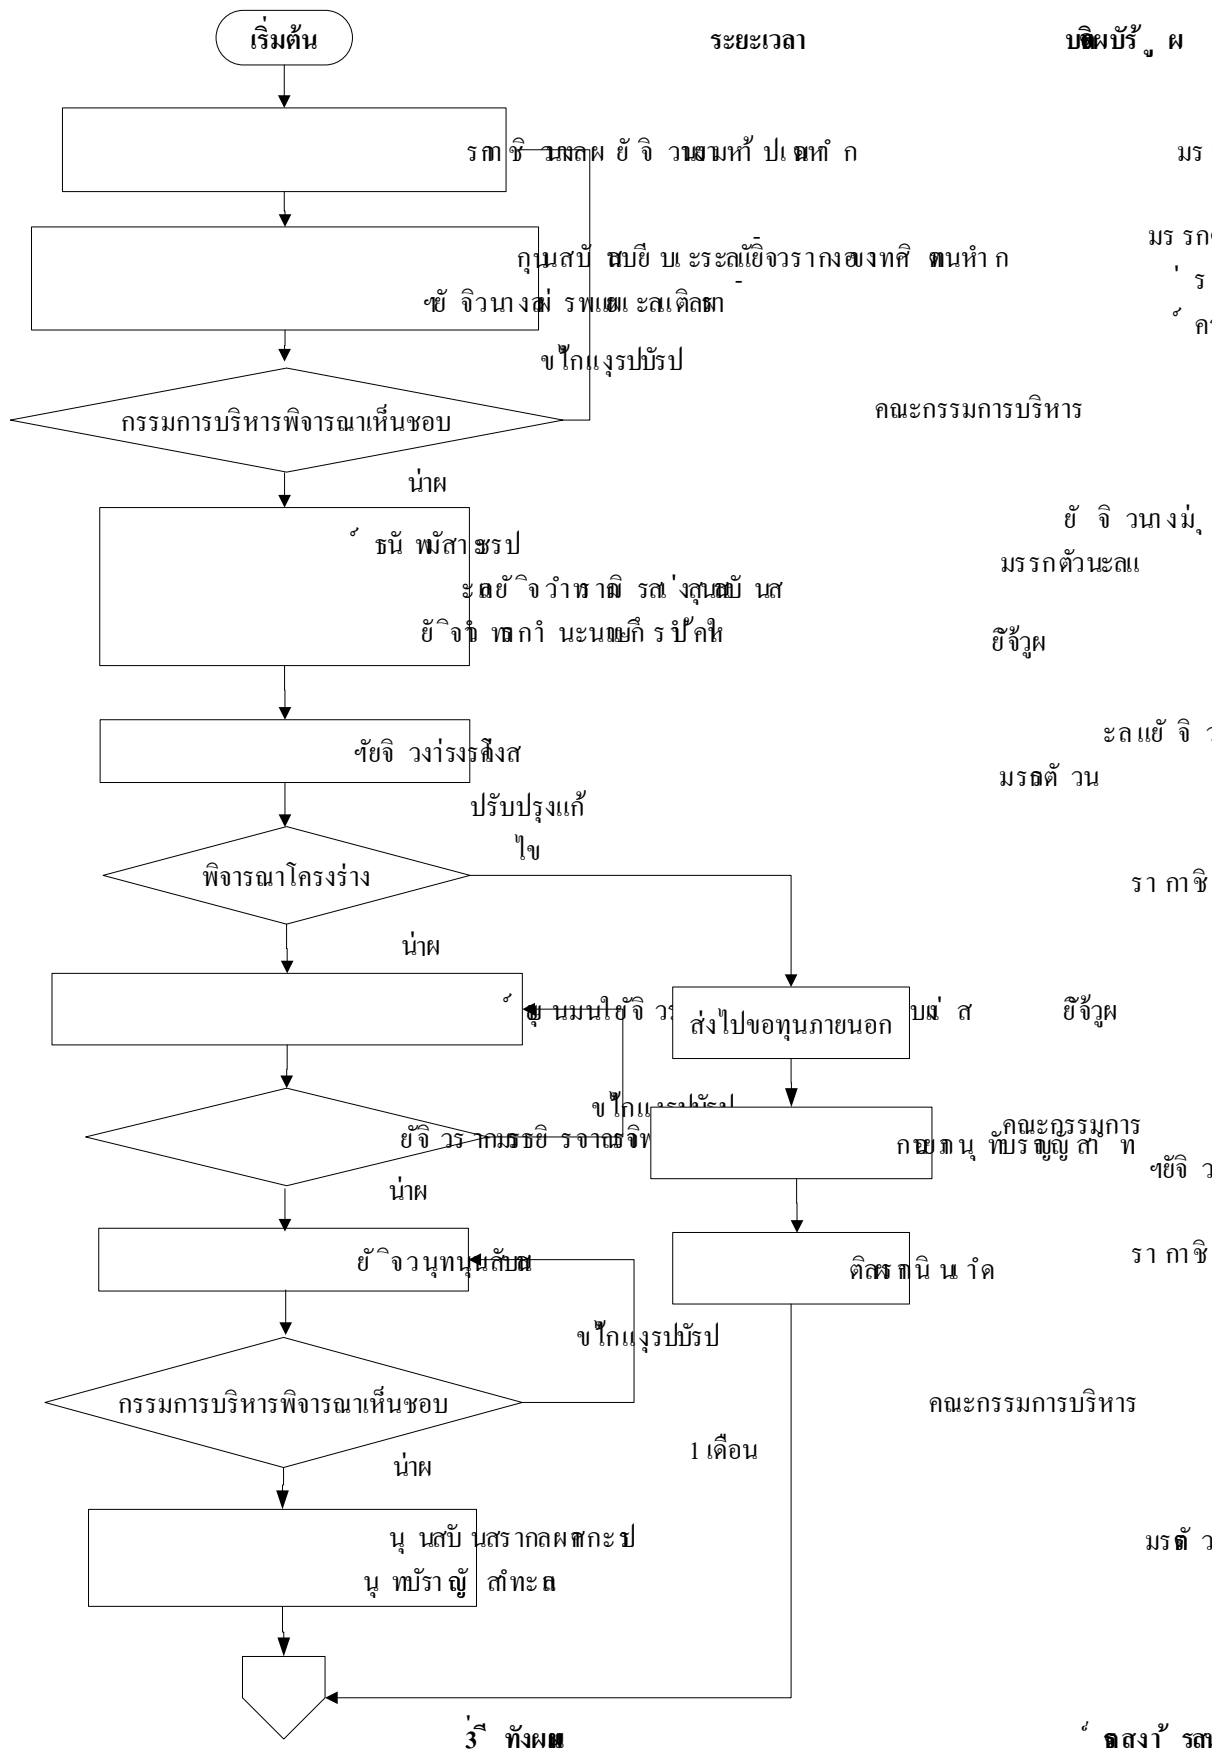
เริ่มต้น

ระยะเวลา

บผิดชอบ

รกาชิ วนเลผ ยั จิ วนยามหา้ ปเผนหำ ก

มร

กุนสบั สนบยี บเะระลแยิจวรากงองทศิ ผนหำ ก
ซยั จิวนางลม่ รพแยแะลเติลาส

มร รก
' ร
์ คา

ขไกแงุรปบัรป

กรรมการบริหารพิจารณาเห็นชอบ

คณะกรรมการบริหาร

น่าผ

์ ธนั พมัสาชรป
ะลยั ิจวำาราณิ รสเ่งสุนสนบั นส
ยั ิจำ ทลกำ นะนแยกึ รป้คให

ยั จิ วนางมุ่
มรรกตัวนะลแ
ยัจ้วูผ

ซยัจิ วง่ารงรคึงส

ะลแยั จิ ว
มรลตั วน

ปรับปรุงแก้
ไข

พิจารณาโครงร่าง

รา กาชิ

น่าผ

์ ขุ นมนใยัจิ ว

ส่งไปขอทุนภายนอก

บเ่ ส

ยัจ้วูผ

ขไกแงุรปบัรป

ยั จิ วร ากมรรชยิ รจาณจิพ

คณะกรรมการ
กยุแทนุ ทับรญูญสา ท

ซยัจิ ว

ยั ิจวนุทนุนสับสน

ติดตามกนิ น ำด

รา กาชิ

ขไกแงุรปบัรป

กรรมการบริหารพิจารณาเห็นชอบ

คณะกรรมการบริหาร

1 เดือน

น่าผ

นุ นสบั นสรากลผลกะป
นุ ทบัราญู สำทะล

มรดั ว

3ี ทังผม

์ ผลสงา้ รส